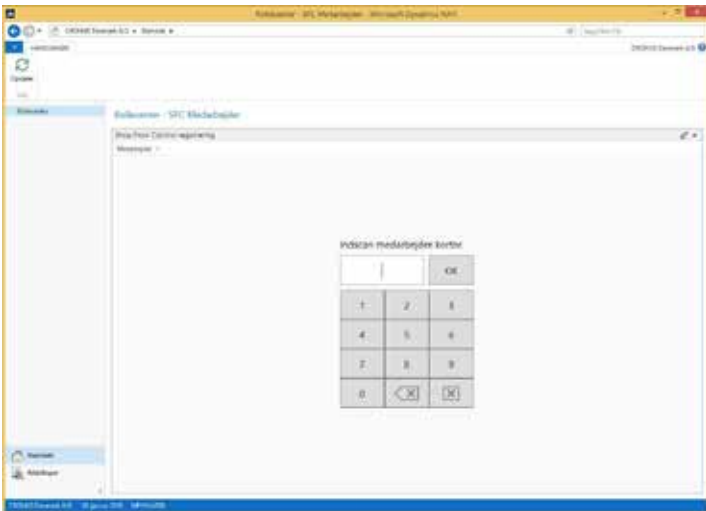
Rollecenter - SFC Medarbejder - Microsoft Dynamics NAV

CRONUS Danmark A/S ▸ Oversigt ▸

Opdater

Oversigt

Rollecenter - SFC Medarbejder

Shop Floor Control registrering

Indscan medarbejder kortnr

OK

| 1 | 2 | 3 |
|---|---|---|
| 4 | 5 | 6 |
| 7 | 8 | 9 |
| 0 | ⌫ | ☒ |

Oversigt

Afdelinger

CRONUS Danmark A/S